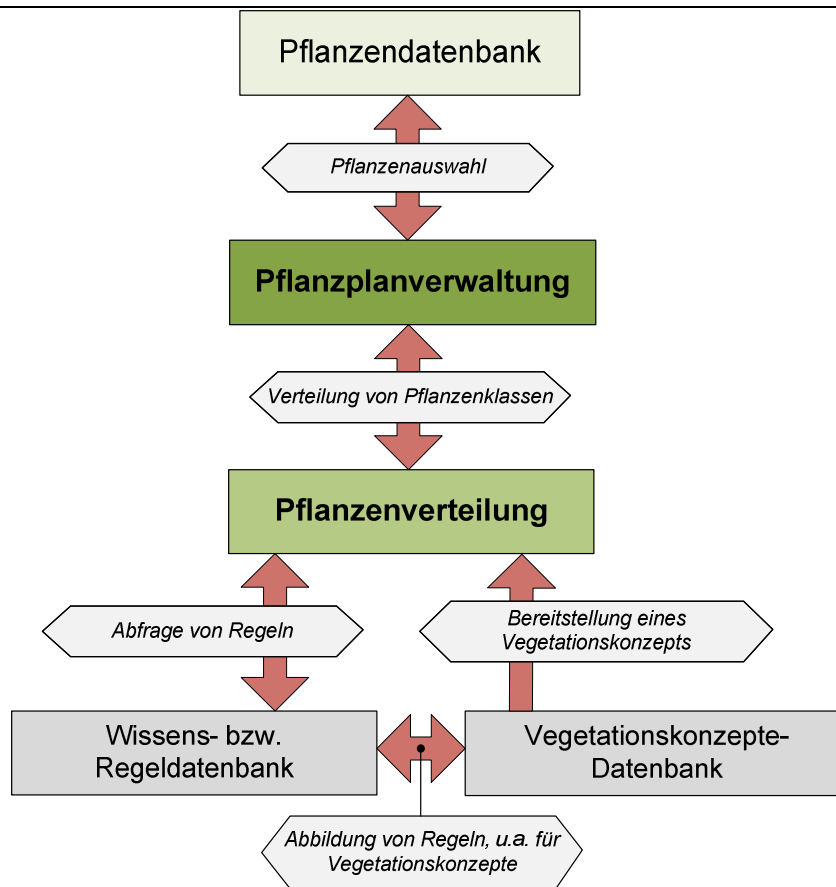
Pflanzendatenbank

Pflanzenauswahl

Pflanzplanverwaltung

Verteilung von Pflanzenklassen

Pflanzenverteilung

Abfrage von Regeln

Bereitstellung eines Vegetationskonzepts

Wissens- bzw. Regeldatenbank

Vegetationskonzepte-Datenbank

Abbildung von Regeln, u.a. für Vegetationskonzepte